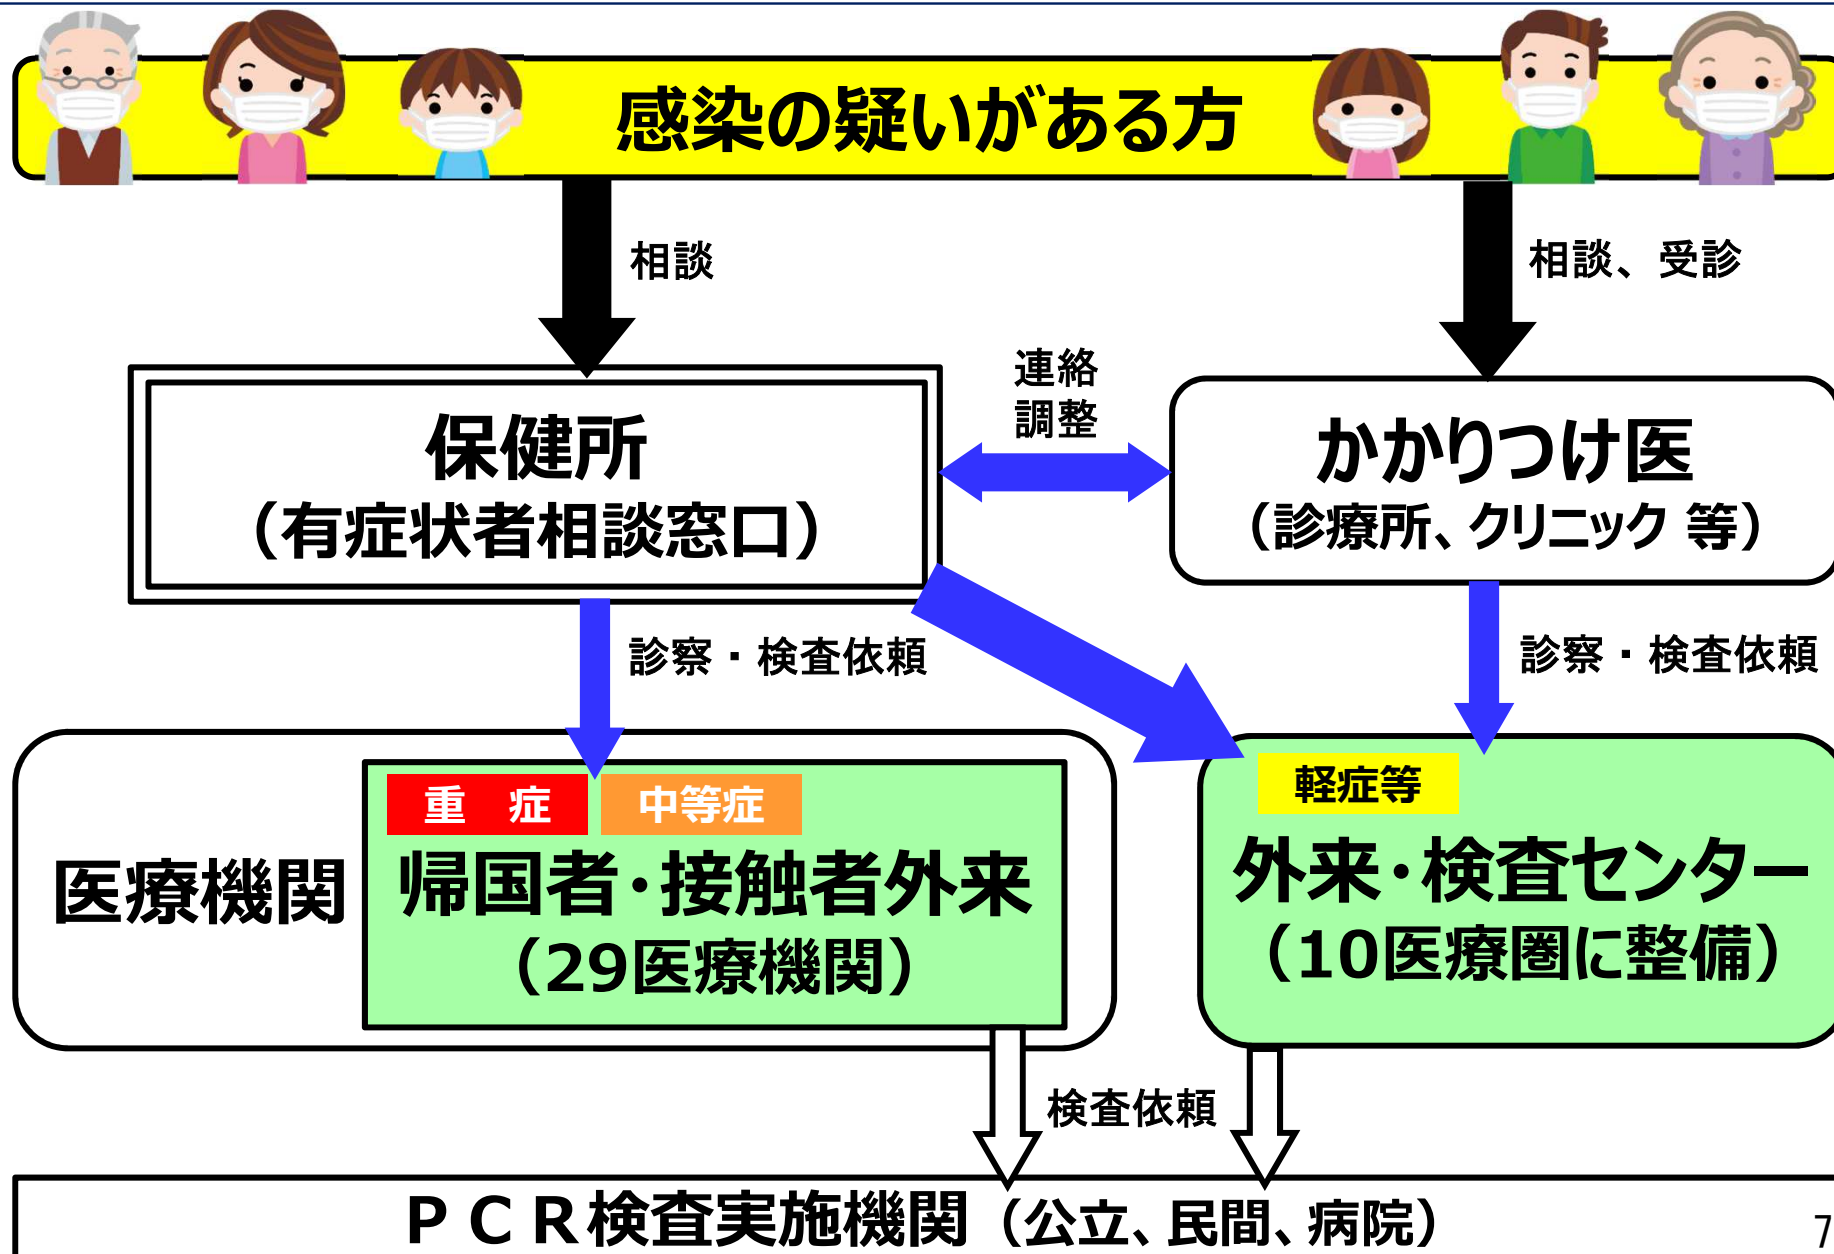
感染の疑いがある方

相談

相談、受診

連絡
調整

保健所
（有症状者相談窓口）

かかりつけ医
（診療所、クリニック 等）

診察・検査依頼

診察・検査依頼

医療機関

重　症

中等症

帰国者・接触者外来
（29医療機関）

軽症等

外来・検査センター
（10医療圏に整備）

検査依頼

ＰＣＲ検査実施機関（公立、民間、病院）

7